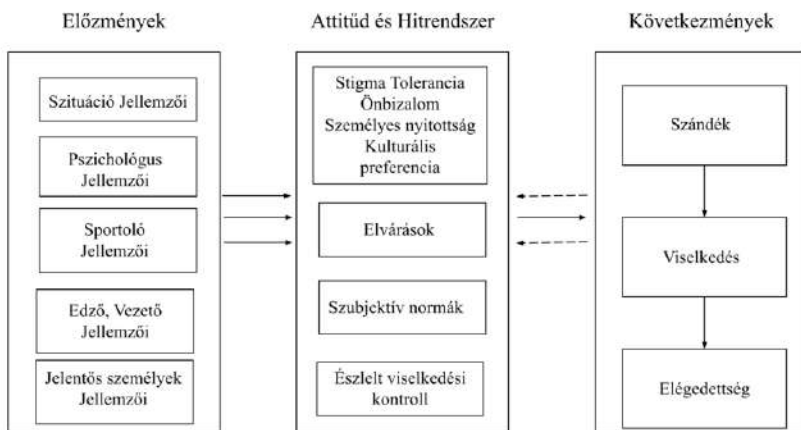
Előzmények

Szituáció Jellemzői

Pszichológus Jellemzői

Sportoló Jellemzői

Edző, Vezető Jellemzői

Jelentős személyek Jellemzői

Attitűd és Hitrendszer

Stigma Tolerancia
Önbizalom
Személyes nyitottság
Kulturális preferencia

Elvárások

Szubjektív normák

Észlelt viselkedési kontroll

Következmények

Szándék

Viselkedés

Elégedettség